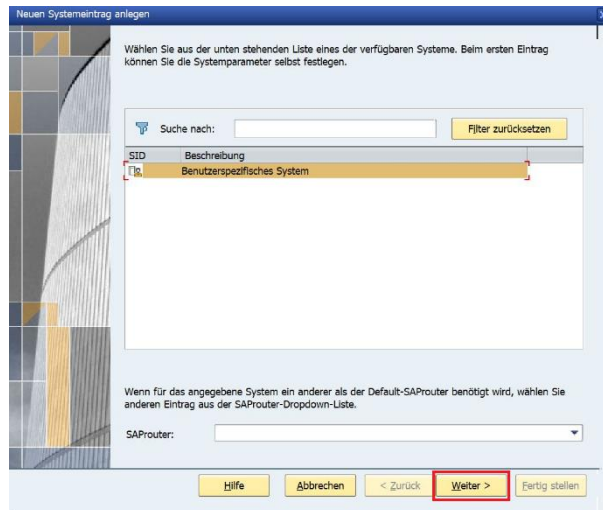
Neuen Systemeintrag anlegen

Wählen Sie aus der unten stehenden Liste eines der verfügbaren Systeme. Beim ersten Eintrag können Sie die Systemparameter selbst festlegen.

Suche nach:

Filter zurücksetzen

| SID | Beschreibung |
|---|---|
| | Benutzerspezifisches System |

Wenn für das angegebene System ein anderer als der Default-SAProuter benötigt wird, wählen Sie anderen Eintrag aus der SAProuter-Dropdown-Liste.

SAProuter:

Hilfe
Abbrechen
< Zurück
Weiter >
Fertig stellen